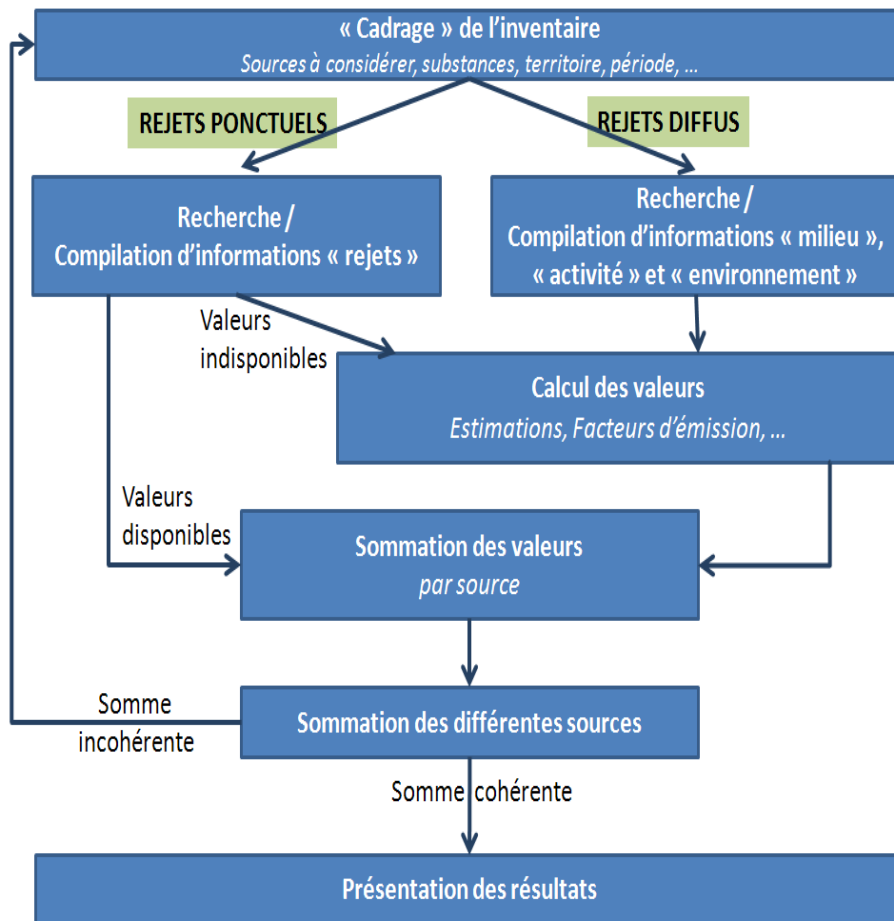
« Cadrage » de l'inventaire
*Sources à considérer, substances, territoire, période, ...*

REJETS PONCTUELS

REJETS DIFFUS

Recherche / Compilation d'informations « rejets »

Recherche / Compilation d'informations « milieu », « activité » et « environnement »

Valeurs indisponibles

Calcul des valeurs
*Estimations, Facteurs d'émission, ...*

Valeurs disponibles

Sommation des valeurs
*par source*

Somme incohérente

Sommation des différentes sources

Somme cohérente

Présentation des résultats